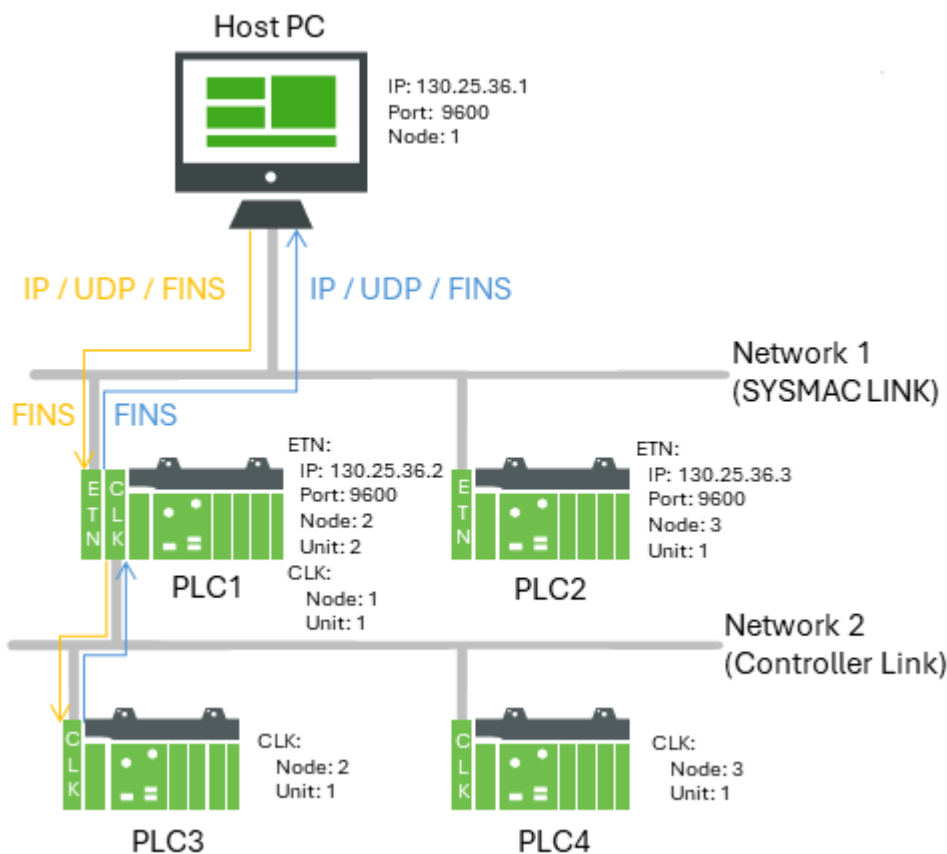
Host PC

IP: 130.25.36.1
Port: 9600
Node: 1

IP / UDP / FINS

IP / UDP / FINS

Network 1
(SYSMAC LINK)

FINS

FINS

E
T
N

C
L
K

ETN:
IP: 130.25.36.2
Port: 9600
Node: 2
Unit: 2
CLK:
Node: 1
Unit: 1

PLC1

E
T
N

ETN:
IP: 130.25.36.3
Port: 9600
Node: 3
Unit: 1

PLC2

Network 2
(Controller Link)

C
L
K

CLK:
Node: 2
Unit: 1

PLC3

C
L
K

CLK:
Node: 3
Unit: 1

PLC4